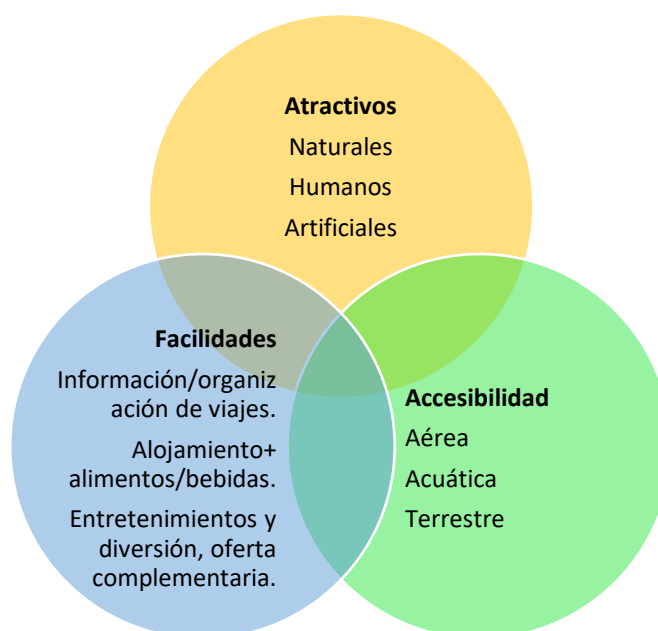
Atractivos
Naturales
Humanos
Artificiales

Facilidades
Información/organización de viajes.
Alojamiento+ alimentos/bebidas.
Entretenimientos y diversión, oferta complementaria.

Accesibilidad
Aérea
Acuática
Terrestre